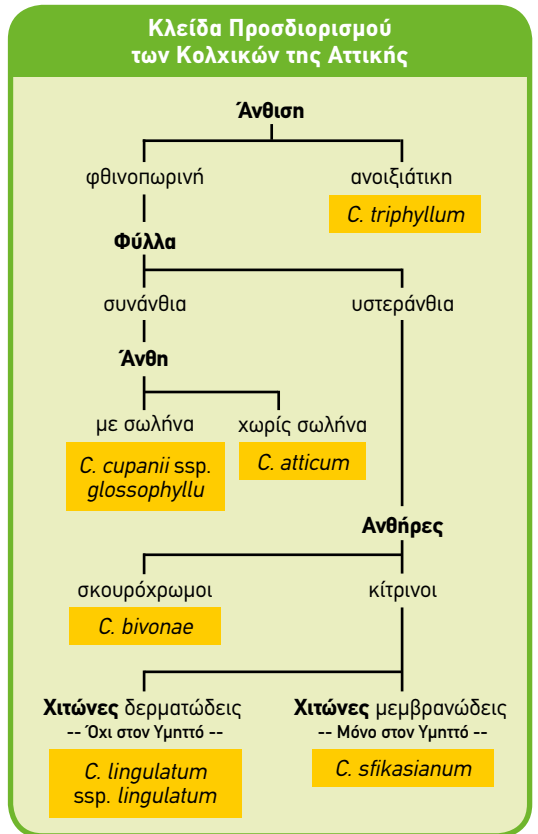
Κλείδα Προσδιορισμού
των Κολχικών της Αττικής

Άνθιση

φθινοπωρινή

ανοιξιάτικη

C. triphyllum

Φύλλα

συνάνθια

υστεράνθια

Άνθη

με σωλήνα

χωρίς σωλήνα

C. cupanii ssp. glossophyllu

C. atticum

Ανθήρες

σκουρόχρωμοι

κίτρινοι

C. bivonae

Χιτώνες δερματώδεις
-- Όχι στον Υμηττό --

Χιτώνες μεμβρανώδεις
-- Μόνο στον Υμηττό --

C. lingulatum ssp. lingulatum

C. sfikasianum